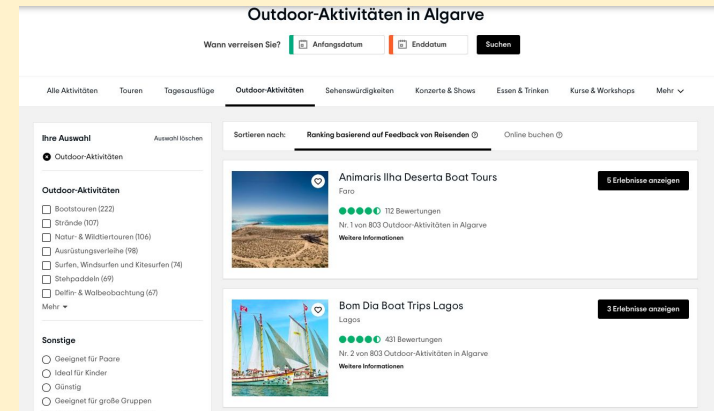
Outdoor-Aktivitäten in Algarve

Wann verreisen Sie? Anfangsdatum Enddatum Suchen

Alle Aktivitäten Touren Tagesausflüge Outdoor-Aktivitäten Sehenswürdigkeiten Konzerte & Shows Essen & Trinken Kurse & Workshops Mehr

Ihre Auswahl Auswahl löschen
Outdoor-Aktivitäten

Outdoor-Aktivitäten
Bootstouren (222)
Strände (107)
Natur- & Wildtiertouren (106)
Ausrüstungsverleihe (98)
Surfen, Windsurfen und Kitesurfen (74)
Stehpaddeln (69)
Delfin- & Walbeobachtung (67)
Mehr

Sonstige
Geeignet für Paare
Ideal für Kinder
Günstig
Geeignet für große Gruppen

Sortieren nach: Ranking basierend auf Feedback von Reisenden Online buchen

Animaris Ilha Deserta Boat Tours
Faro
112 Bewertungen
Nr. 1 von 803 Outdoor-Aktivitäten in Algarve
Weitere Informationen
5 Erlebnisse anzeigen

Bom Dia Boat Trips Lagos
Lagos
431 Bewertungen
Nr. 2 von 803 Outdoor-Aktivitäten in Algarve
Weitere Informationen
3 Erlebnisse anzeigen